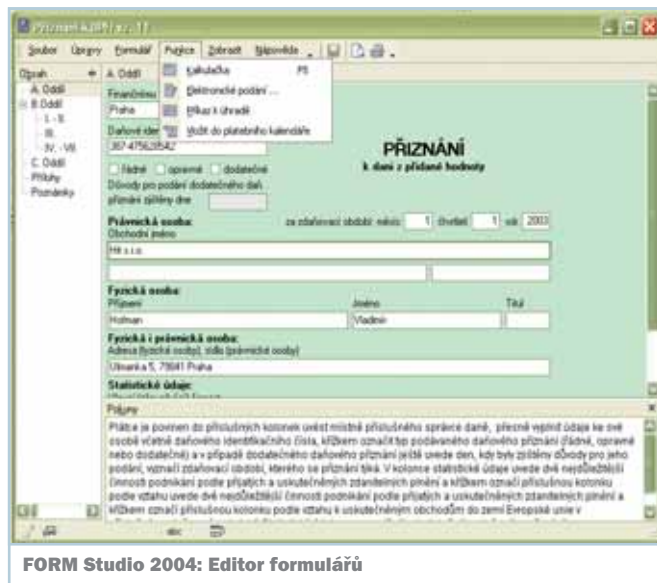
Přiznání k DPH a.s. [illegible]

Soubor Úpravy Formulář Funkce Zobrazit Nápověda

Obsah
A. Oddíl
B. Oddíl
I. - II.
III.
IV. - VII.
C. Oddíl
Přílohy
Poznámky

A. Oddíl
Finanční úřad
Praha
Daňové identifikační číslo
367-47563542

Kalkulačka F5
Elektronické podání ...
Příkaz k úhradě
Vložit do platebního kalendáře

PŘIZNÁNÍ
k dani z přidané hodnoty

řádné opravné dodatečné
Důvody pro podání dodatečného daň. přiznání zjištěny dne

Právnická osoba: za zdaňovací období: měsíc 1 čtvrtletí 1 rok 2003
Obchodní jméno
HH s.r.o.

Fyzická osoba:
Příjmení Jméno Titul
Hofman Vladimír

Fyzická i právnická osoba:
Adresa (bydliště osoby), sídlo (právnické osoby)
Ulmanka 5, 78841 Praha

Statistické údaje:

Pokyny
Plátce je povinen do příslušných kolonek uvést místně příslušného správce daně, přesně vyplnit údaje ke své osobě včetně daňového identifikačního čísla, křížkem označit typ podávaného daňového přiznání (řádné, opravné nebo dodatečné) a v případě dodatečného daňového přiznání ještě uvede den, kdy byly zjištěny důvody pro jeho podání, vyznačí zdaňovací období, kterého se přiznání týká. V kolonce statistické údaje uvede dvě nejdůležitější činnosti podnikání podle příjatých a uskutečněných zdanitelných plnění a křížkem označí příslušnou kolonku podle vztahu uvede dvě nejdůležitější činnosti podnikání podle příjatých a uskutečněných zdanitelných plnění a křížkem označí příslušnou kolonku podle vztahu k uskutečněným obchodům do zemí Evropské unie v

FORM Studio 2004: Editor formulářů